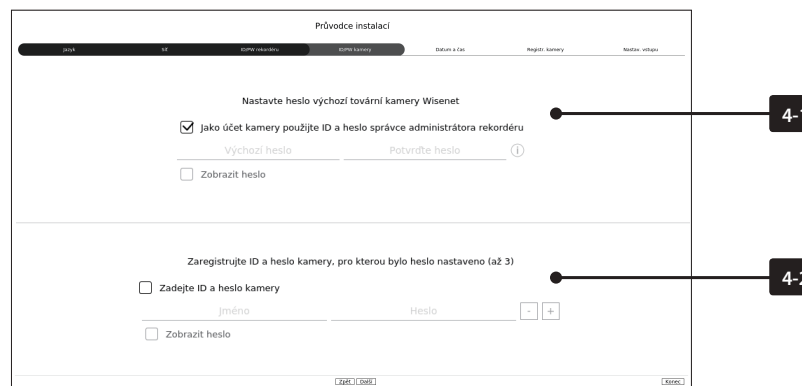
Průvodce instalací

Jazyk | Síť | ID/PW rekordéru | ID/PW kamery | Datum a čas | Registr. kamery | Nastav. výstupu

Nastavte heslo výchozí tovární kamery Wisenet

Jako účet kamery použijte ID a heslo správce administrátora rekordéru

Výchozí heslo

Potvrďte heslo

Zobrazit heslo

4-1

Zaregistrujte ID a heslo kamery, pro kterou bylo heslo nastaveno (až 3)

Zadejte ID a heslo kamery

Jméno

Heslo

-

+

Zobrazit heslo

4-2

Zpět

Další

Konec